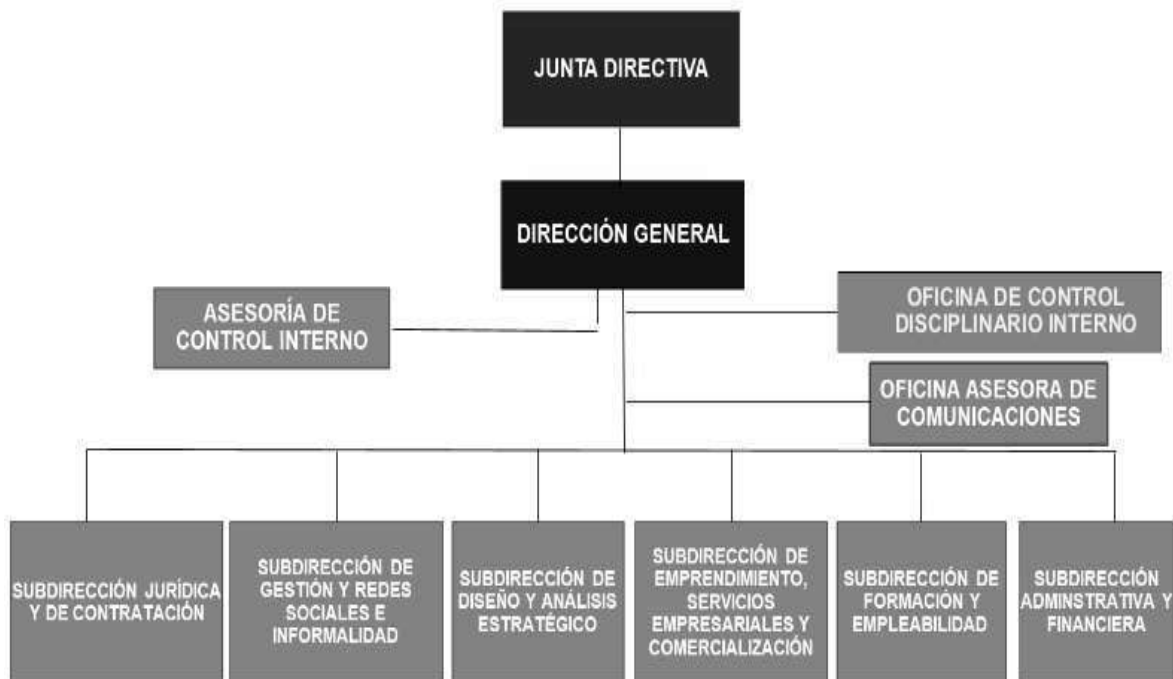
JUNTA DIRECTIVA

DIRECCIÓN GENERAL

ASESORÍA DE CONTROL INTERNO

OFICINA DE CONTROL DISCIPLINARIO INTERNO

OFICINA ASESORA DE COMUNICACIONES

SUBDIRECCIÓN JURÍDICA Y DE CONTRATACIÓN

SUBDIRECCIÓN DE GESTIÓN Y REDES SOCIALES E INFORMALIDAD

SUBDIRECCIÓN DE DISEÑO Y ANÁLISIS ESTRATÉGICO

SUBDIRECCIÓN DE EMPRENDIMIENTO, SERVICIOS EMPRESARIALES Y COMERCIALIZACIÓN

SUBDIRECCIÓN DE FORMACIÓN Y EMPLEABILIDAD

SUBDIRECCIÓN ADMINSTRATIVA Y FINANCIERA